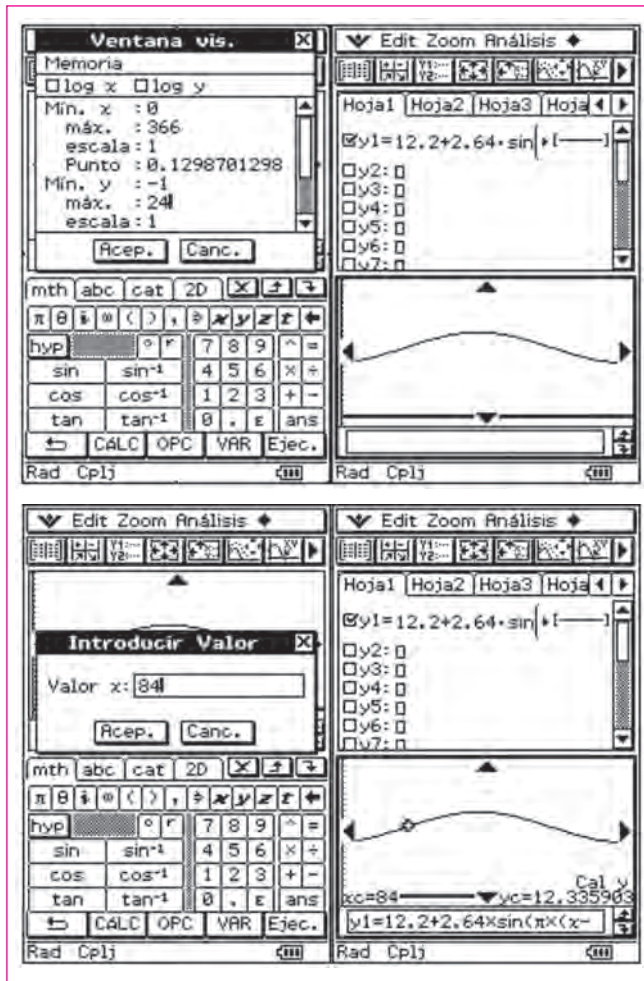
Ventana vis.
Memoria
☐log x ☐log y
Mín. x : 0
máx. : 366
escala : 1
Punto : 0.1298701298
Mín. y : -1
máx. : 24
escala : 1
Acep. Canc.

mth abc cat 2D
π θ i ∞ ( ) , ⇒ x y z t ←
hyp ° r 7 8 9 ^ =
sin $sin^{-1}$ 4 5 6 × ÷
cos $cos^{-1}$ 1 2 3 + −
tan $tan^{-1}$ 0 . E ans
CALC OPC VAR Ejec.
Rad Cplj

Edit Zoom Análisis
Hoja1 Hoja2 Hoja3 Hoja
☑y1=12.2+2.64·sin
☐y2: ☐
☐y3: ☐
☐y4: ☐
☐y5: ☐
☐y6: ☐
☐y7: ☐
Rad Cplj

Edit Zoom Análisis
Introducir Valor
Valor x: 84
Acep. Canc.

mth abc cat 2D
π θ i ∞ ( ) , ⇒ x y z t ←
hyp ° r 7 8 9 ^ =
sin $sin^{-1}$ 4 5 6 × ÷
cos $cos^{-1}$ 1 2 3 + −
tan $tan^{-1}$ 0 . E ans
CALC OPC VAR Ejec.
Rad Cplj

Edit Zoom Análisis
Hoja1 Hoja2 Hoja3 Hoja
☑y1=12.2+2.64·sin
☐y2: ☐
☐y3: ☐
☐y4: ☐
☐y5: ☐
☐y6: ☐
☐y7: ☐
Cal y
xc=84 yc=12.335903
y1=12.2+2.64×sin(π×(x−
Rad Cplj